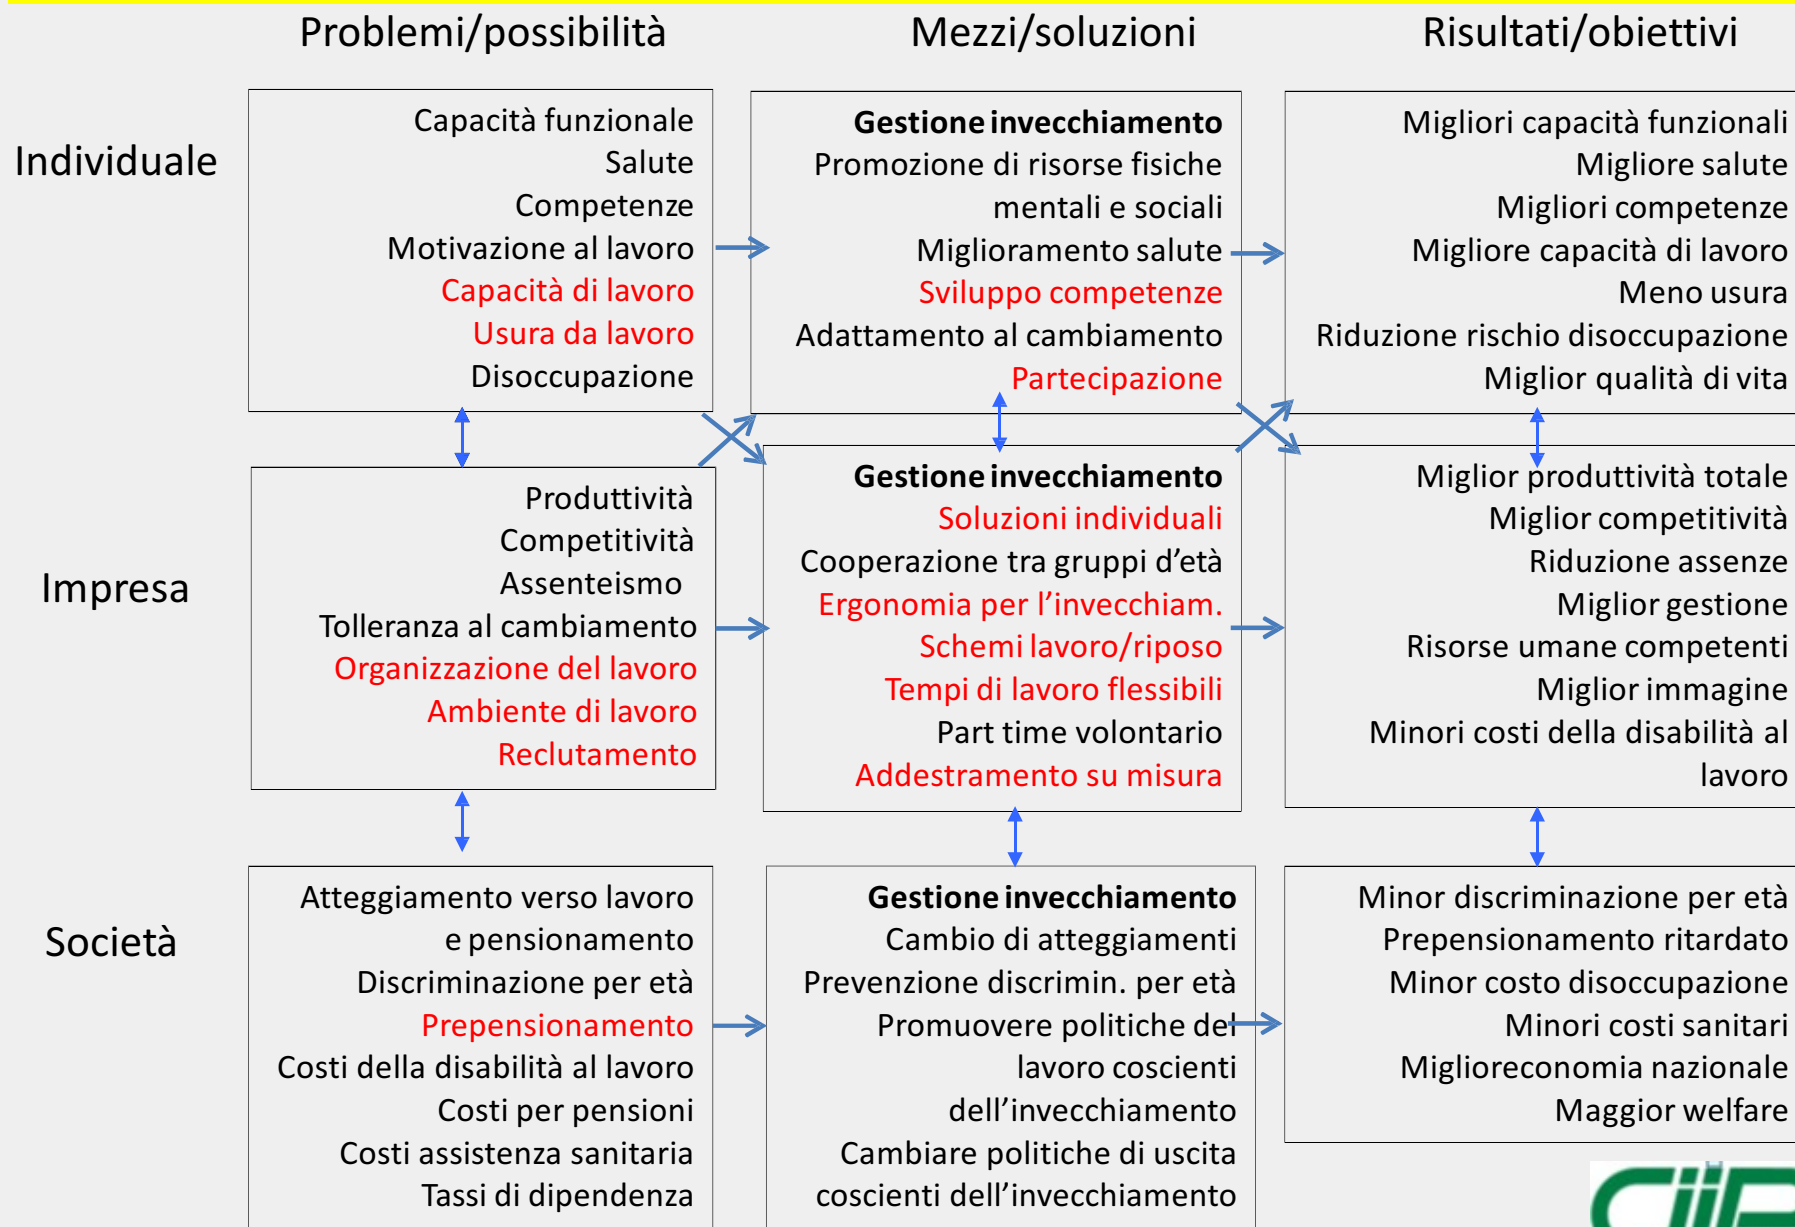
Problemi/possibilità

Mezzi/soluzioni

Risultati/obiettivi

Individuale

Capacità funzionale
Salute
Competenze
Motivazione al lavoro
Capacità di lavoro
Usura da lavoro
Disoccupazione

Gestione invecchiamento
Promozione di risorse fisiche mentali e sociali
Miglioramento salute
Sviluppo competenze
Adattamento al cambiamento
Partecipazione

Migliori capacità funzionali
Migliore salute
Migliori competenze
Migliore capacità di lavoro
Meno usura
Riduzione rischio disoccupazione
Miglior qualità di vita

Impresa

Produttività
Competitività
Assenteismo
Tolleranza al cambiamento
Organizzazione del lavoro
Ambiente di lavoro
Reclutamento

Gestione invecchiamento
Soluzioni individuali
Cooperazione tra gruppi d'età
Ergonomia per l'invecchiam.
Schemi lavoro/riposo
Tempi di lavoro flessibili
Part time volontario
Addestramento su misura

Miglior produttività totale
Miglior competitività
Riduzione assenze
Miglior gestione
Risorse umane competenti
Miglior immagine
Minori costi della disabilità al lavoro

Società

Atteggiamento verso lavoro e pensionamento
Discriminazione per età
Prepensionamento
Costi della disabilità al lavoro
Costi per pensioni
Costi assistenza sanitaria
Tassi di dipendenza

Gestione invecchiamento
Cambio di atteggiamenti
Prevenzione discrimin. per età
Promuovere politiche del lavoro coscienti dell'invecchiamento
Cambiare politiche di uscita coscienti dell'invecchiamento

Minor discriminazione per età
Prepensionamento ritardato
Minor costo disoccupazione
Minori costi sanitari
Miglioreconomia nazionale
Maggior welfare